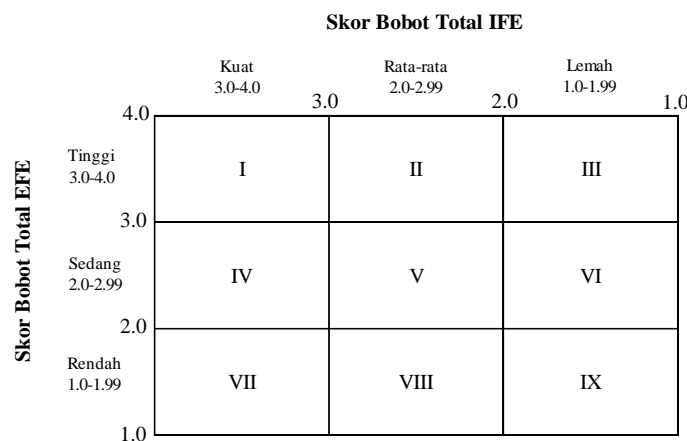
Skor Bobot Total IFE

Kuat
3.0-4.0

Rata-rata
2.0-2.99

Lemah
1.0-1.99

4.0

3.0

2.0

1.0

Skor Bobot Total EFE

Tinggi
3.0-4.0

3.0

Sedang
2.0-2.99

2.0

Rendah
1.0-1.99

1.0

| I | II | III |
|---|---|---|
| IV | V | VI |
| VII | VIII | IX |